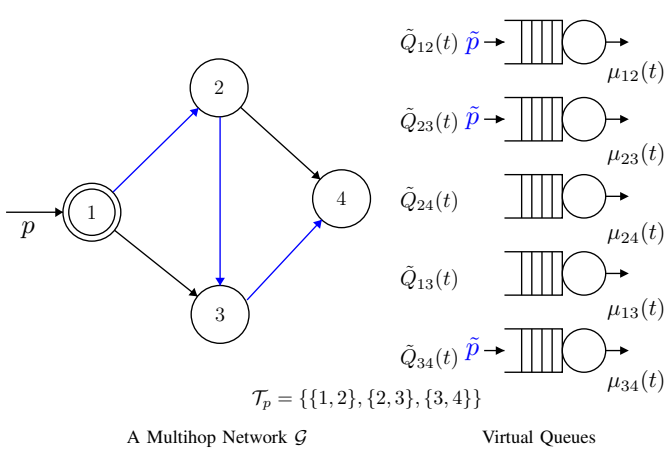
$p$

1

2

3

4

$\tilde{Q}_{12}(t)$ $\tilde{p}$

$\mu_{12}(t)$

$\tilde{Q}_{23}(t)$ $\tilde{p}$

$\mu_{23}(t)$

$\tilde{Q}_{24}(t)$

$\mu_{24}(t)$

$\tilde{Q}_{13}(t)$

$\mu_{13}(t)$

$\tilde{Q}_{34}(t)$ $\tilde{p}$

$\mu_{34}(t)$

$\mathcal{T}_p = \{\{1,2\},\{2,3\},\{3,4\}\}$

A Multihop Network $\mathcal{G}$

Virtual Queues